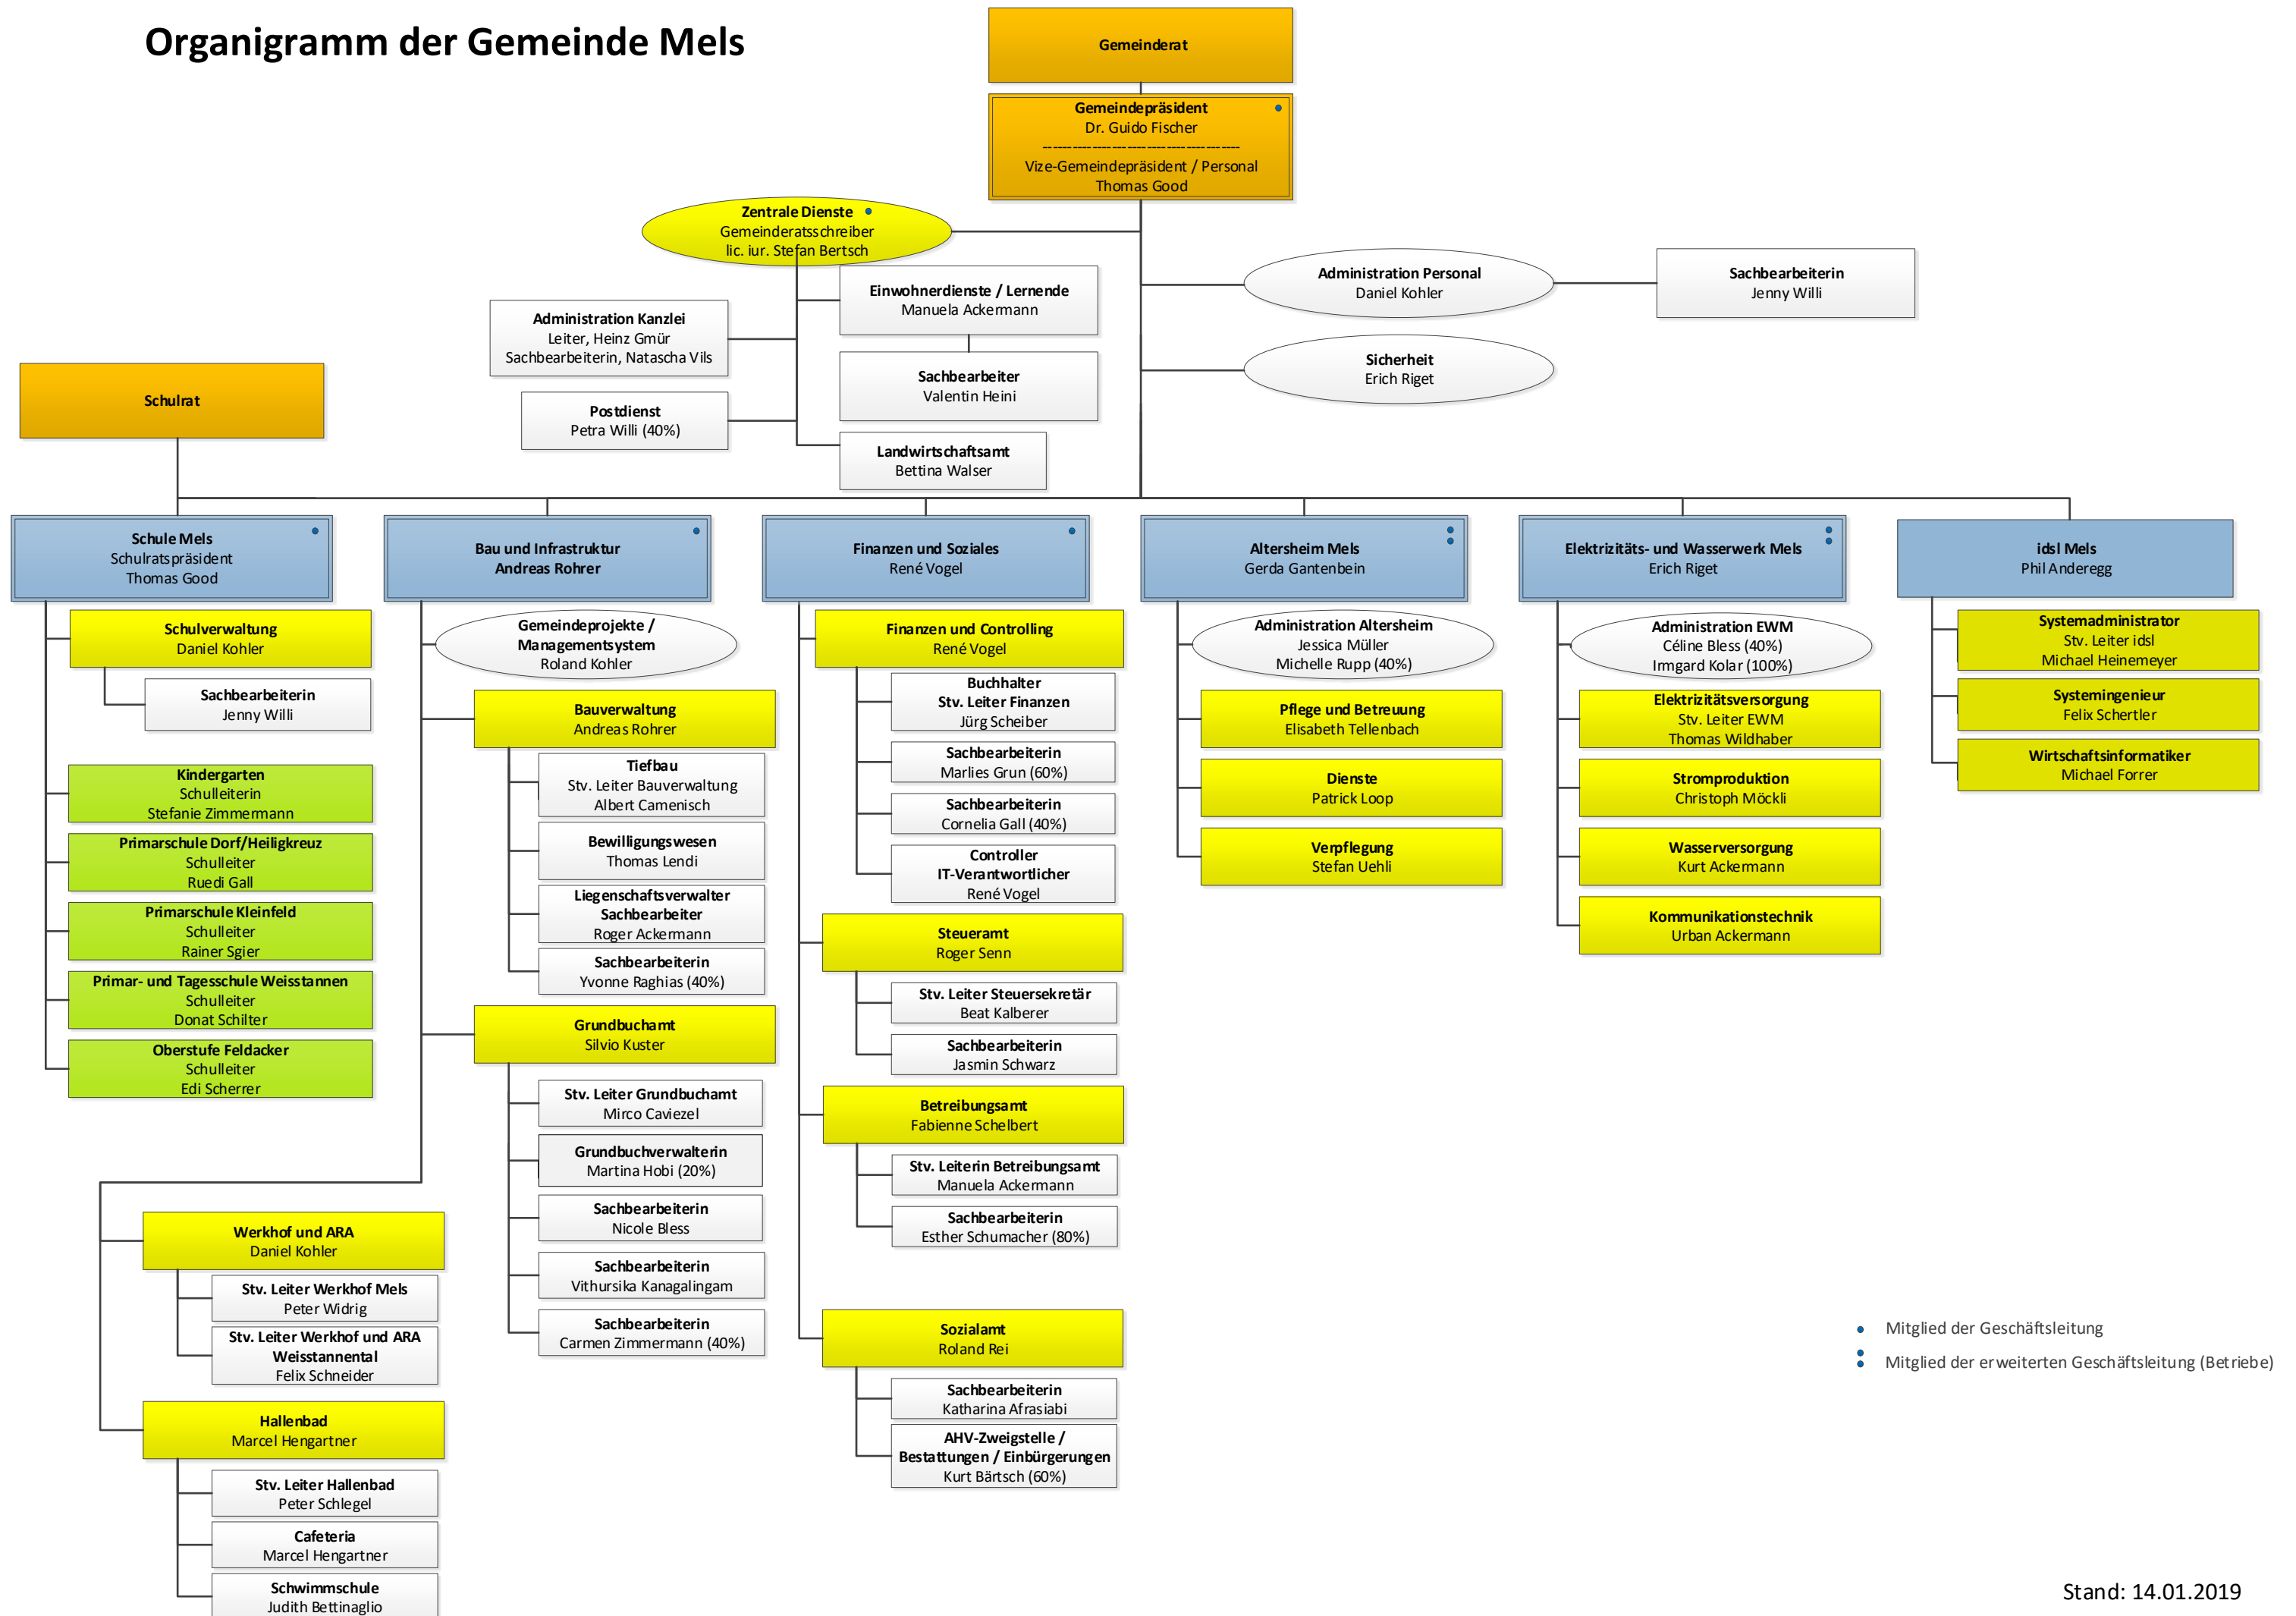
Organigramm der Gemeinde Mels

Gemeinderat

Gemeindepräsident
Dr. Guido Fischer
Vize-Gemeindepräsident / Personal
Thomas Good

Zentrale Dienste
Gemeinderatsschreiber
lic. iur. Stefan Bertsch

Einwohnerdienste / Lernende
Manuela Ackermann

Sachbearbeiter
Valentin Heini

Landwirtschaftsamt
Bettina Walser

Administration Kanzlei
Leiter, Heinz Gmür
Sachbearbeiterin, Natascha Vils

Postdienst
Petra Willi (40%)

Administration Personal
Daniel Kohler

Sachbearbeiterin
Jenny Willi

Sicherheit
Erich Riget

Schulrat

Schule Mels
Schulratspräsident
Thomas Good

Schulverwaltung
Daniel Kohler

Sachbearbeiterin
Jenny Willi

Kindergarten
Schulleiterin
Stefanie Zimmermann

Primarschule Dorf/Heiligkreuz
Schulleiter
Ruedi Gall

Primarschule Kleinfeld
Schulleiter
Rainer Sgier

Primar- und Tagesschule Weisstannen
Schulleiter
Donat Schilter

Oberstufe Feldacker
Schulleiter
Edi Scherrer

Bau und Infrastruktur
Andreas Rohrer

Gemeindeprojekte / Managementsystem
Roland Kohler

Bauverwaltung
Andreas Rohrer

Tiefbau
Stv. Leiter Bauverwaltung
Albert Camenisch

Bewilligungswesen
Thomas Lendi

Liegenschaftsverwalter
Sachbearbeiter
Roger Ackermann

Sachbearbeiterin
Yvonne Raghias (40%)

Grundbuchamt
Silvio Kuster

Stv. Leiter Grundbuchamt
Mirco Caviezel

Grundbuchverwalterin
Martina Hobi (20%)

Sachbearbeiterin
Nicole Bless

Sachbearbeiterin
Vithursika Kanagalingam

Sachbearbeiterin
Carmen Zimmermann (40%)

Werkhof und ARA
Daniel Kohler

Stv. Leiter Werkhof Mels
Peter Widrig

Stv. Leiter Werkhof und ARA Weisstannental
Felix Schneider

Hallenbad
Marcel Hengartner

Stv. Leiter Hallenbad
Peter Schlegel

Cafeteria
Marcel Hengartner

Schwimmschule
Judith Bettinaglio

Finanzen und Soziales
René Vogel

Finanzen und Controlling
René Vogel

Buchhalter
Stv. Leiter Finanzen
Jürg Scheiber

Sachbearbeiterin
Marlies Grun (60%)

Sachbearbeiterin
Cornelia Gall (40%)

Controller
IT-Verantwortlicher
René Vogel

Steueramt
Roger Senn

Stv. Leiter Steuersekretär
Beat Kalberer

Sachbearbeiterin
Jasmin Schwarz

Betreibungsamt
Fabienne Schelbert

Stv. Leiterin Betreibungsamt
Manuela Ackermann

Sachbearbeiterin
Esther Schumacher (80%)

Sozialamt
Roland Rei

Sachbearbeiterin
Katharina Afrasiabi

AHV-Zweigstelle / Bestattungen / Einbürgerungen
Kurt Bärtsch (60%)

Altersheim Mels
Gerda Gantenbein

Administration Altersheim
Jessica Müller
Michelle Rupp (40%)

Pflege und Betreuung
Elisabeth Tellenbach

Dienste
Patrick Loop

Verpflegung
Stefan Uehli

Elektrizitäts- und Wasserwerk Mels
Erich Riget

Administration EWM
Céline Bless (40%)
Imgard Kolar (100%)

Elektrizitätsversorgung
Stv. Leiter EWM
Thomas Wildhaber

Stromproduktion
Christoph Möckli

Wasserversorgung
Kurt Ackermann

Kommunikationstechnik
Urban Ackermann

idsl Mels
Phil Anderegg

Systemadministrator
Stv. Leiter idsl
Michael Heinemeyer

Systemingenieur
Felix Schertler

Wirtschaftsinformatiker
Michael Forrer

Mitglied der Geschäftsleitung
Mitglied der erweiterten Geschäftsleitung (Betriebe)

Stand: 14.01.2019